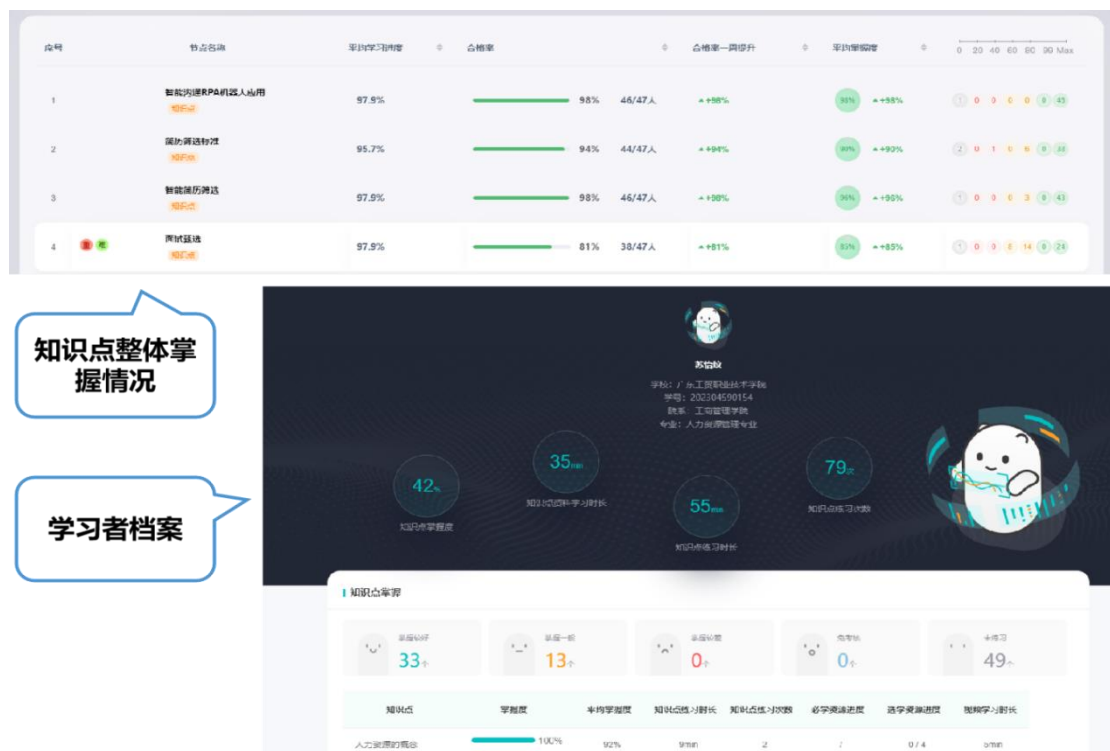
| 序号 | 节点名称 | 平均学习掌握度 | 合格率 | | | 合格率一周提升 | 平均掌握度 | | 0 20 40 60 80 90 Max |
|---|---|---|---|---|---|---|---|---|---|
| 1 | 智能沟通RPA机器人应用 知识点 | 97.9% | | 98% | 46/47人 | +98% | 98% | +98% | 1 0 0 0 0 0 45 |
| 2 | 简历筛选标准 知识点 | 95.7% | | 94% | 44/47人 | +94% | 90% | +90% | 2 0 1 0 6 0 38 |
| 3 | 智能简历筛选 知识点 | 97.9% | | 98% | 46/47人 | +98% | 96% | +96% | 1 0 0 0 3 0 43 |
| 4 | 面试甄选 知识点 | 97.9% | | 81% | 38/47人 | +81% | 85% | +85% | 1 0 0 0 14 0 24 |

知识点整体掌握情况

学习者档案

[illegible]

学校：广东工贸职业技术学院
学号：202304590154
院系：工商管理学院
专业：人力资源管理专业

42%
知识点掌握度

35min
知识点资料学习时长

55min
知识点练习时长

79次
知识点练习次数

知识点掌握

掌握较好 33个
掌握一般 13个
掌握较差 0个
未掌握 0个
未练习 49个

| 知识点 | 掌握度 | 平均掌握度 | 知识点练习时长 | 知识点练习次数 | 必学资源进度 | 选学资源进度 | 视频学习时长 |
|---|---|---|---|---|---|---|---|
| 人力资源的概念 | 100% | 92% | 9min | 2 | 7 | 0 / 4 | 5min |